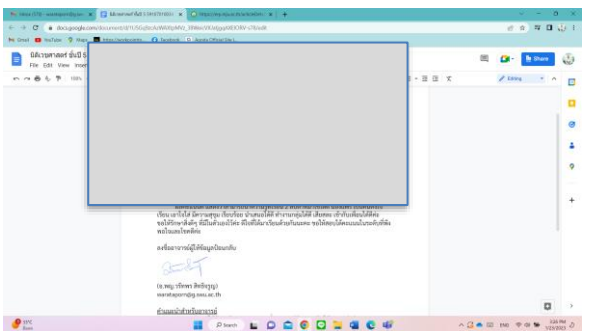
Inbox (173) - wanrapornt@g.swu.ac.th | นิติเวชศาสตร์ ชั้นปี 3 (2567) | https://my.sbu.ac.th/sw/tracks/tim

docs.google.com/document/d/1USGcbcAWxRgNIV_39Mw1Xlejgy6BDDRV-c/?edit

Gmail | YouTube | Maps

นิติเวชศาสตร์ ชั้นปี 3

File Edit View Insert

100%

Editing

Share

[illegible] เรียน เอาใจใส่ มีความสุข เรียนรู้อย่างมีส่วนร่วม ทำงานกลุ่มได้ดี เสียสละ เข้ากับเพื่อนได้ดี ขอให้รักษาสิ่งดีๆ นี้เป็นตัวอย่างที่ดี ซึ่งให้เป็นแรงบันดาลใจในการเรียนต่อ ขอให้สอบได้คะแนนในระดับที่ดีของในผลงานวิชาการ

ลงชื่ออาจารย์ผู้ให้ข้อมูลเป็นสนับสนุน

(อ.พญ. วรัทพร ศิลป์ธรรม)
wanrapornt@g.swu.ac.th

ตำแหน่งสำหรับอาจารย์

33°C

Search

ENG

12/4/2023